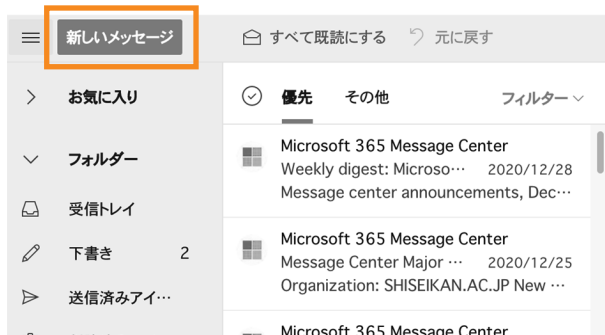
新しいメッセージ

すべて既読にする

元に戻す

お気に入り

フォルダー

受信トレイ

下書き 2

送信済みアイ…

優先

その他

フィルター

Microsoft 365 Message Center
Weekly digest: Microso… 2020/12/28
Message center announcements, Dec…

Microsoft 365 Message Center
Message Center Major … 2020/12/25
Organization: SHISEIKAN.AC.JP New …

Microsoft 365 Message Center